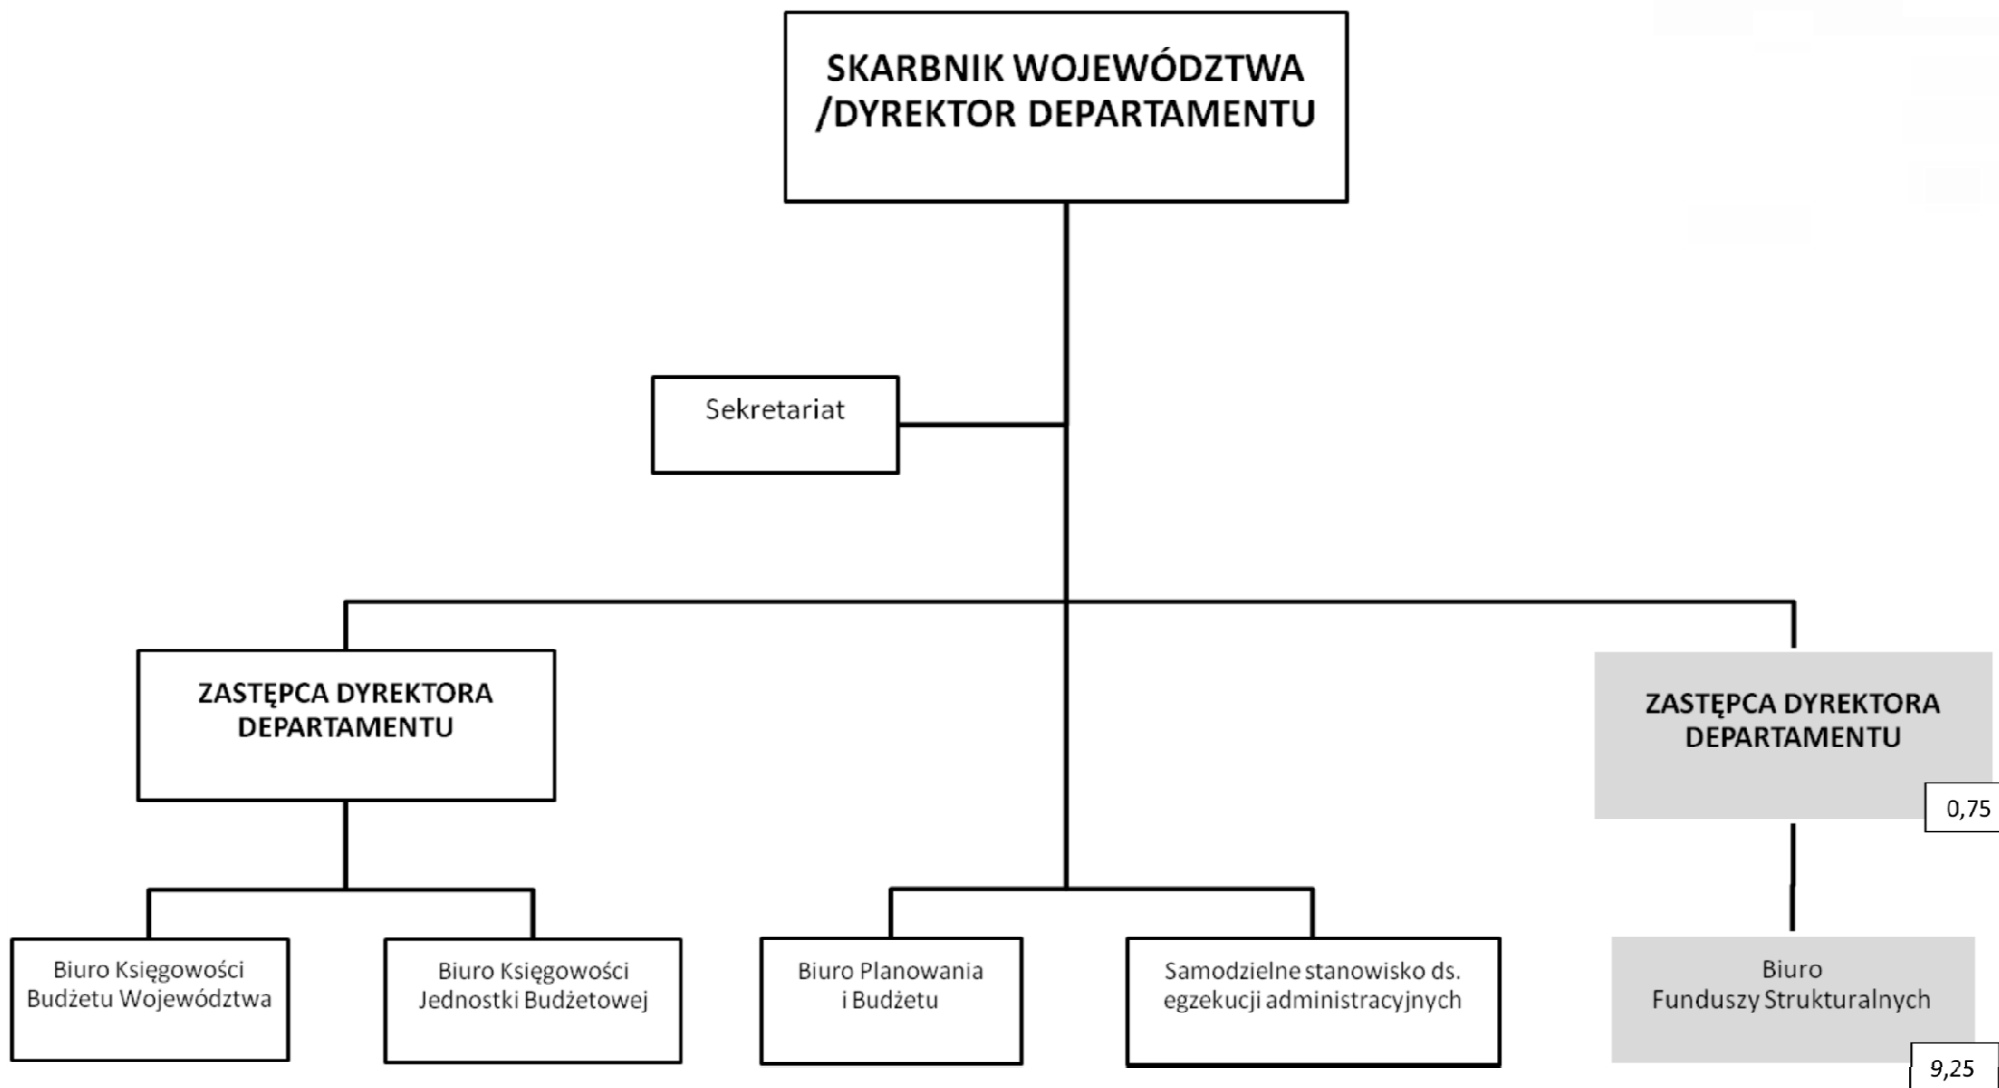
SKARBNIK WOJEWÓDZTWA /DYREKTOR DEPARTAMENTU

Sekretariat

ZASTĘPCA DYREKTORA DEPARTAMENTU

ZASTĘPCA DYREKTORA DEPARTAMENTU

0,75

Biuro Księgowości Budżetu Województwa

Biuro Księgowości Jednostki Budżetowej

Biuro Planowania i Budżetu

Samodzielne stanowisko ds. egzekucji administracyjnych

Biuro Funduszy Strukturalnych

9,25